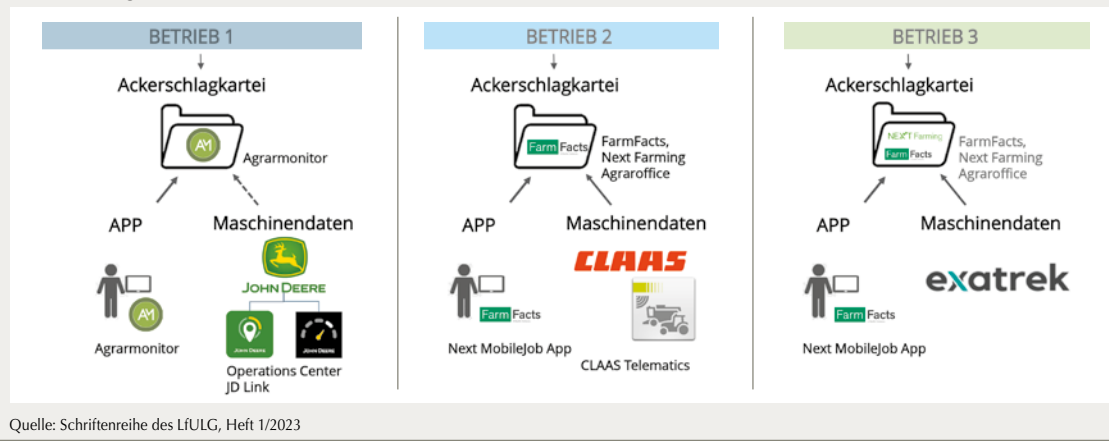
BETRIEB 1

Ackerschlagkartei

AM

Agrarmonitor

APP

Maschinendaten

AM

Agrarmonitor

JOHN DEERE

John Deere

John Deere

Operations Center JD Link

BETRIEB 2

Ackerschlagkartei

FarmFacts

FarmFacts, Next Farming Agraroffice

APP

Maschinendaten

FarmFacts

Next MobileJob App

CLAAS

CLAAS Telematics

BETRIEB 3

Ackerschlagkartei

NEXT Farming

FarmFacts

FarmFacts, Next Farming Agraroffice

APP

Maschinendaten

FarmFacts

Next MobileJob App

exatrek

Quelle: Schriftenreihe des LfULG, Heft 1/2023